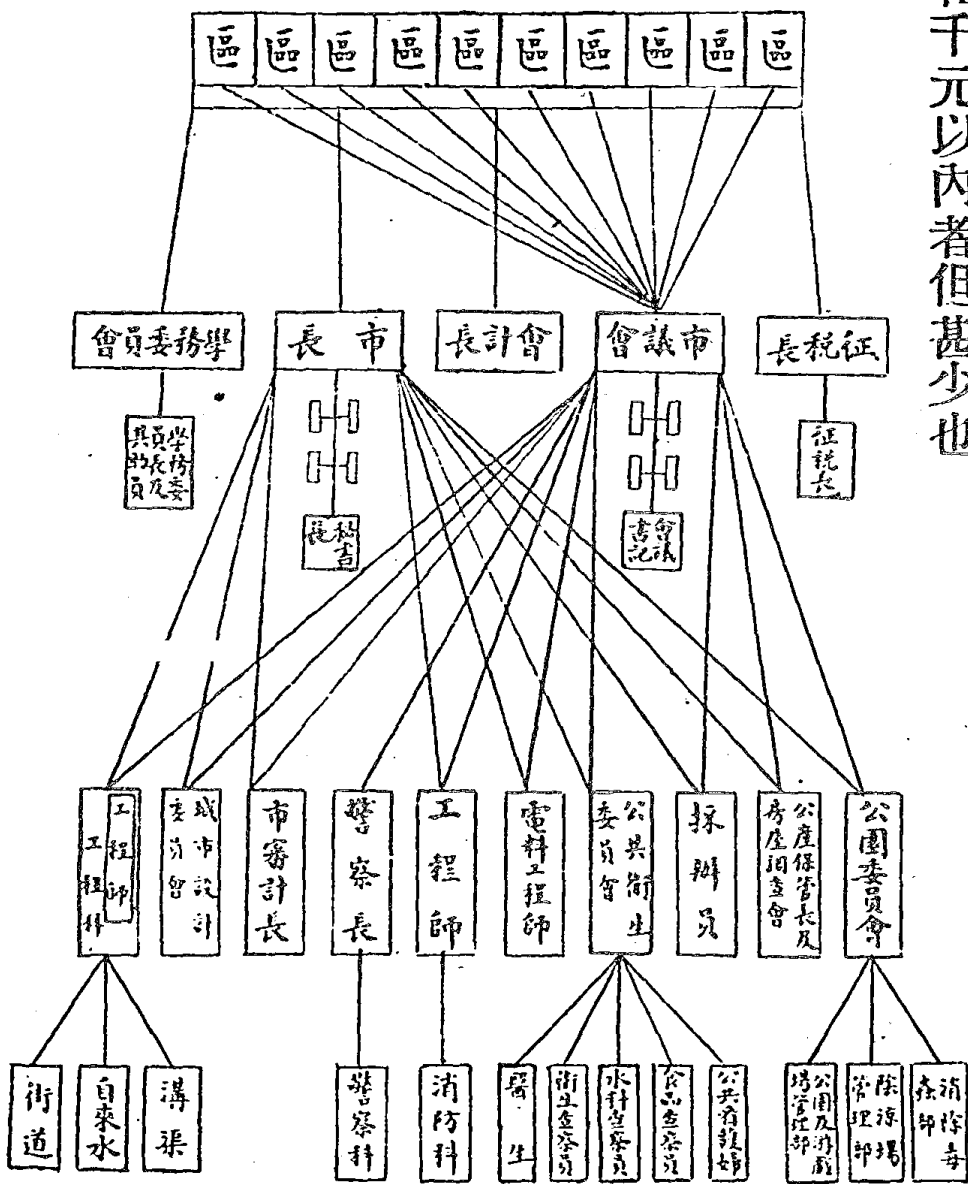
區 區 區 區 區 區 區 區 區 區

會員委務學

長　市

長計會

會議市

長稅征

學務委員長及其部員

秘書長

會議書記

征稅長

工程科 工程師

城市設計委員會

市審計長

警察長

工程師

電料工程師

公共衛生委員會

採辦員

公產保管長及房屋調查會

公園委員會

街道

自來水

溝渠

警察科

消防科

醫生

衛生查察員

水料查察員

食品查察員

公共看護婦

公園及游戲場管理部

浴涼場管理部

消除毒部

千元以內者但甚少也